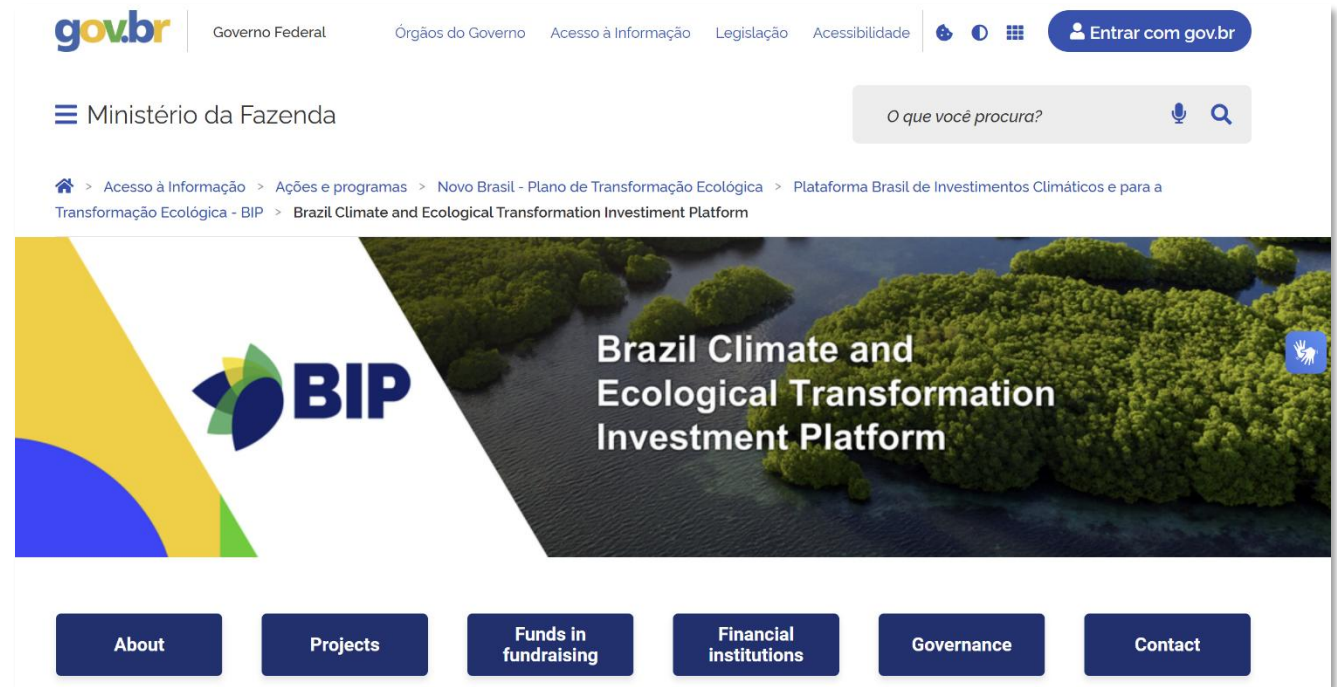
gov.br Governo Federal Órgãos do Governo Acesso à Informação Legislação Acessibilidade Entrar com gov.br

Ministério da Fazenda

O que você procura?

> Acesso à Informação > Ações e programas > Novo Brasil - Plano de Transformação Ecológica > Plataforma Brasil de Investimentos Climáticos e para a Transformação Ecológica - BIP > Brazil Climate and Ecological Transformation Investment Platform

BIP

Brazil Climate and Ecological Transformation Investment Platform

About

Projects

Funds in fundraising

Financial institutions

Governance

Contact